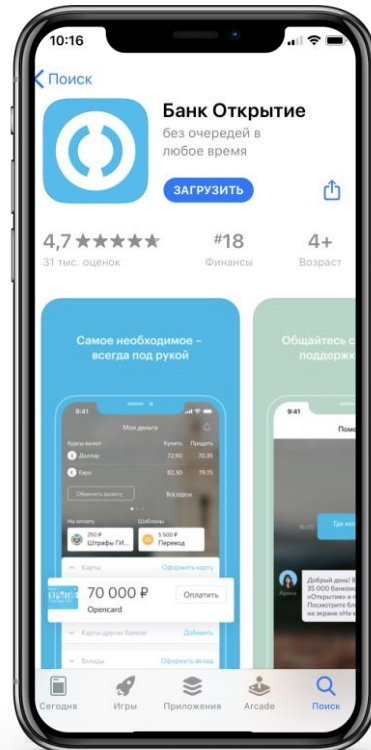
10:16

Поиск

Банк Открытие
без очередей в любое время

ЗАГРУЗИТЬ

4,7 ★★★★★
31 тыс. оценок

#18
Финансы

4+
Возраст

Самое необходимое – всегда под рукой

9:41
Мои деньги
Курсы валют
Купить Продать
Доллар 72.90 70.35
Евро 82.30 79.75
Обменять валюту
Все курсы
На оплату
Шаблоны
250 ₽
Штрафы ГИ...
5 500 ₽
Перевод
Карты
Оформить карту
70 000 ₽
Opencard
Оплатить
Карты других банков
Добавить
Вклады
Оформить вклад

Общайтесь с поддерж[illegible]

9:41
Помо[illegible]
Где мо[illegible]
Добрый день! В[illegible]
35 000 банкома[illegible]
«Открытие» и п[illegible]
Посмотрите бл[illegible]
на экране «На к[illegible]
Арина

Сегодня
Игры
Приложения
Arcade
Поиск